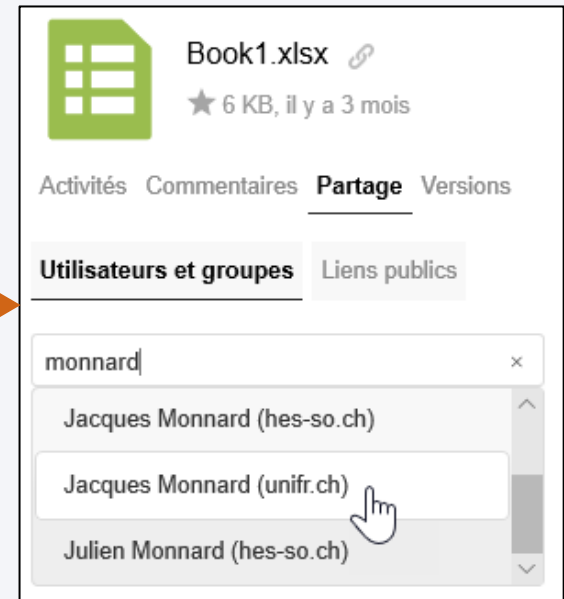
Book1.xlsx

6 KB, il y a 3 mois

Activités Commentaires Partage Versions

Utilisateurs et groupes Liens publics

monnard ×

Jacques Monnard (hes-so.ch)

Jacques Monnard (unifr.ch)

Julien Monnard (hes-so.ch)